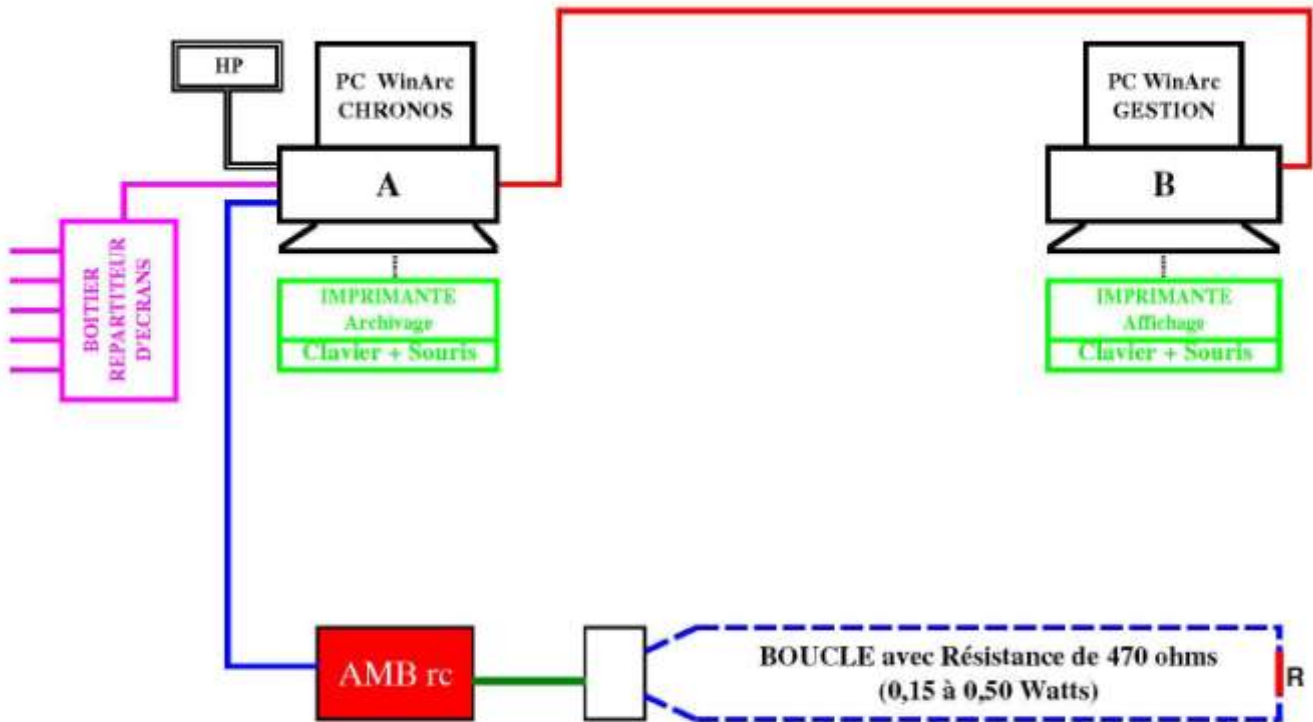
HP

PC WinArc
CHRONOS

A

PC WinArc
GESTION

B

BOITIER
REPARTITEUR
D'ECRANS

IMPRIMANTE
Archivage
Clavier + Souris

IMPRIMANTE
Affichage
Clavier + Souris

AMB rc

BOUCLE avec Résistance de 470 ohms
(0,15 à 0,50 Watts)

R